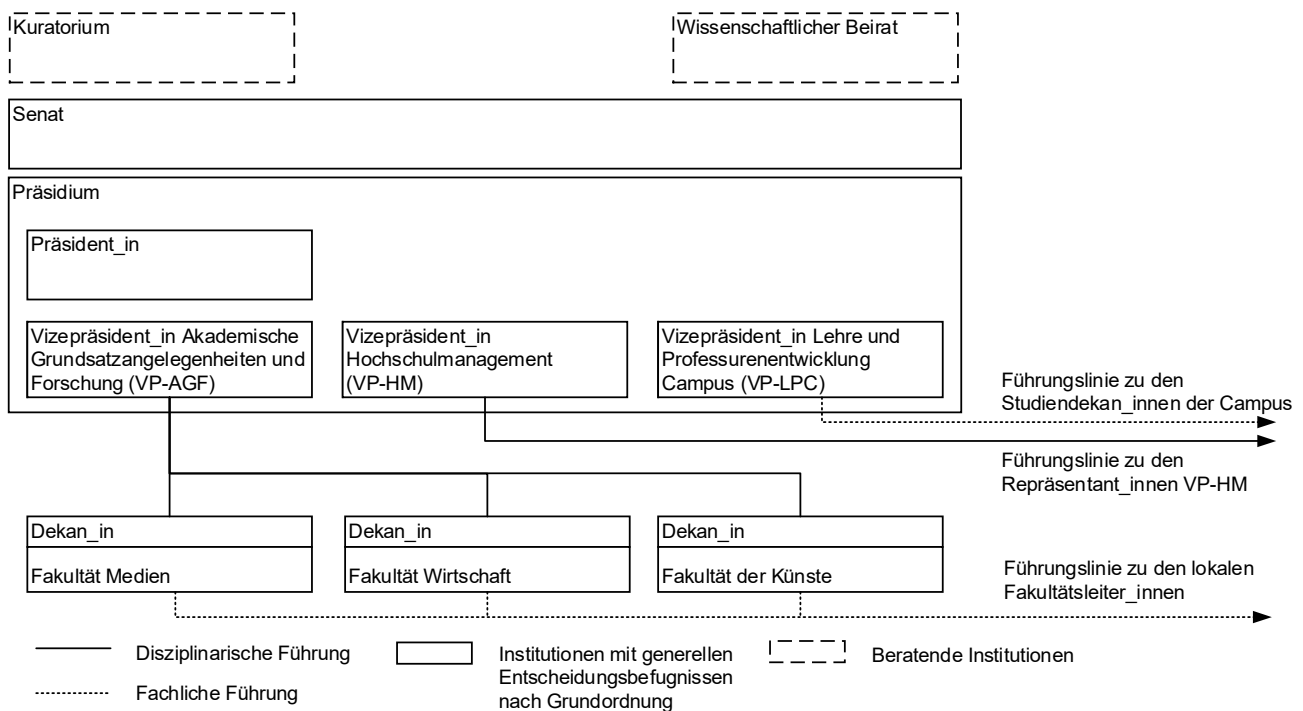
Kuratorium

Wissenschaftlicher Beirat

Senat

Präsidium

Präsident_in

Vizepräsident_in Akademische Grundsatzangelegenheiten und Forschung (VP-AGF)

Vizepräsident_in Hochschulmanagement (VP-HM)

Vizepräsident_in Lehre und Professurenentwicklung Campus (VP-LPC)

Führungslinie zu den Studiendekan_innen der Campus

Führungslinie zu den Repräsentant_innen VP-HM

Dekan_in

Fakultät Medien

Dekan_in

Fakultät Wirtschaft

Dekan_in

Fakultät der Künste

Führungslinie zu den lokalen Fakultätsleiter_innen

Disziplinarische Führung

Fachliche Führung

Institutionen mit generellen Entscheidungsbefugnissen nach Grundordnung

Beratende Institutionen